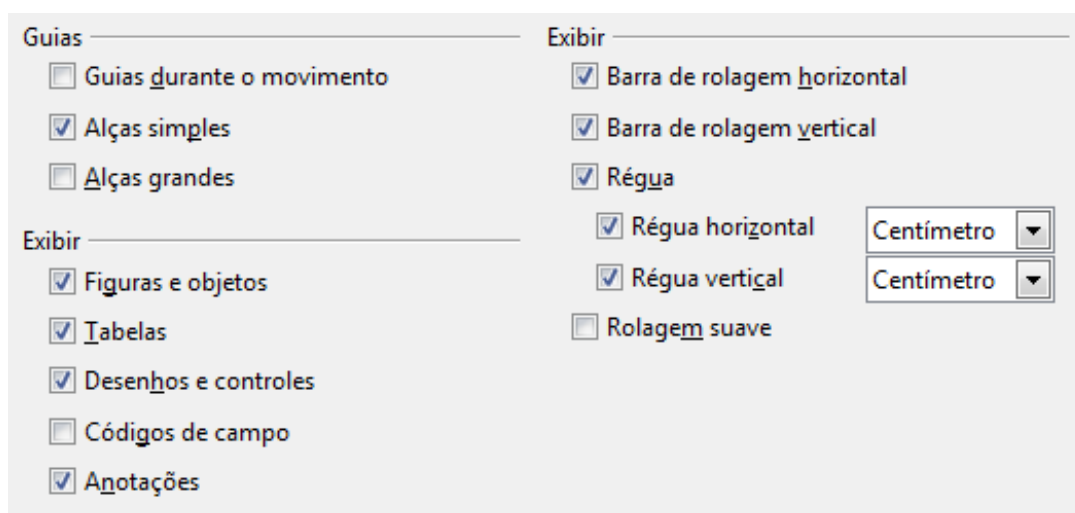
Guias

Guias durante o movimento

Alças simples

Alças grandes

Exibir

Figuras e objetos

Tabelas

Desenhos e controles

Códigos de campo

Anotações

Exibir

Barra de rolagem horizontal

Barra de rolagem vertical

Régua

Régua horizontal Centímetro

Régua vertical Centímetro

Rolagem suave